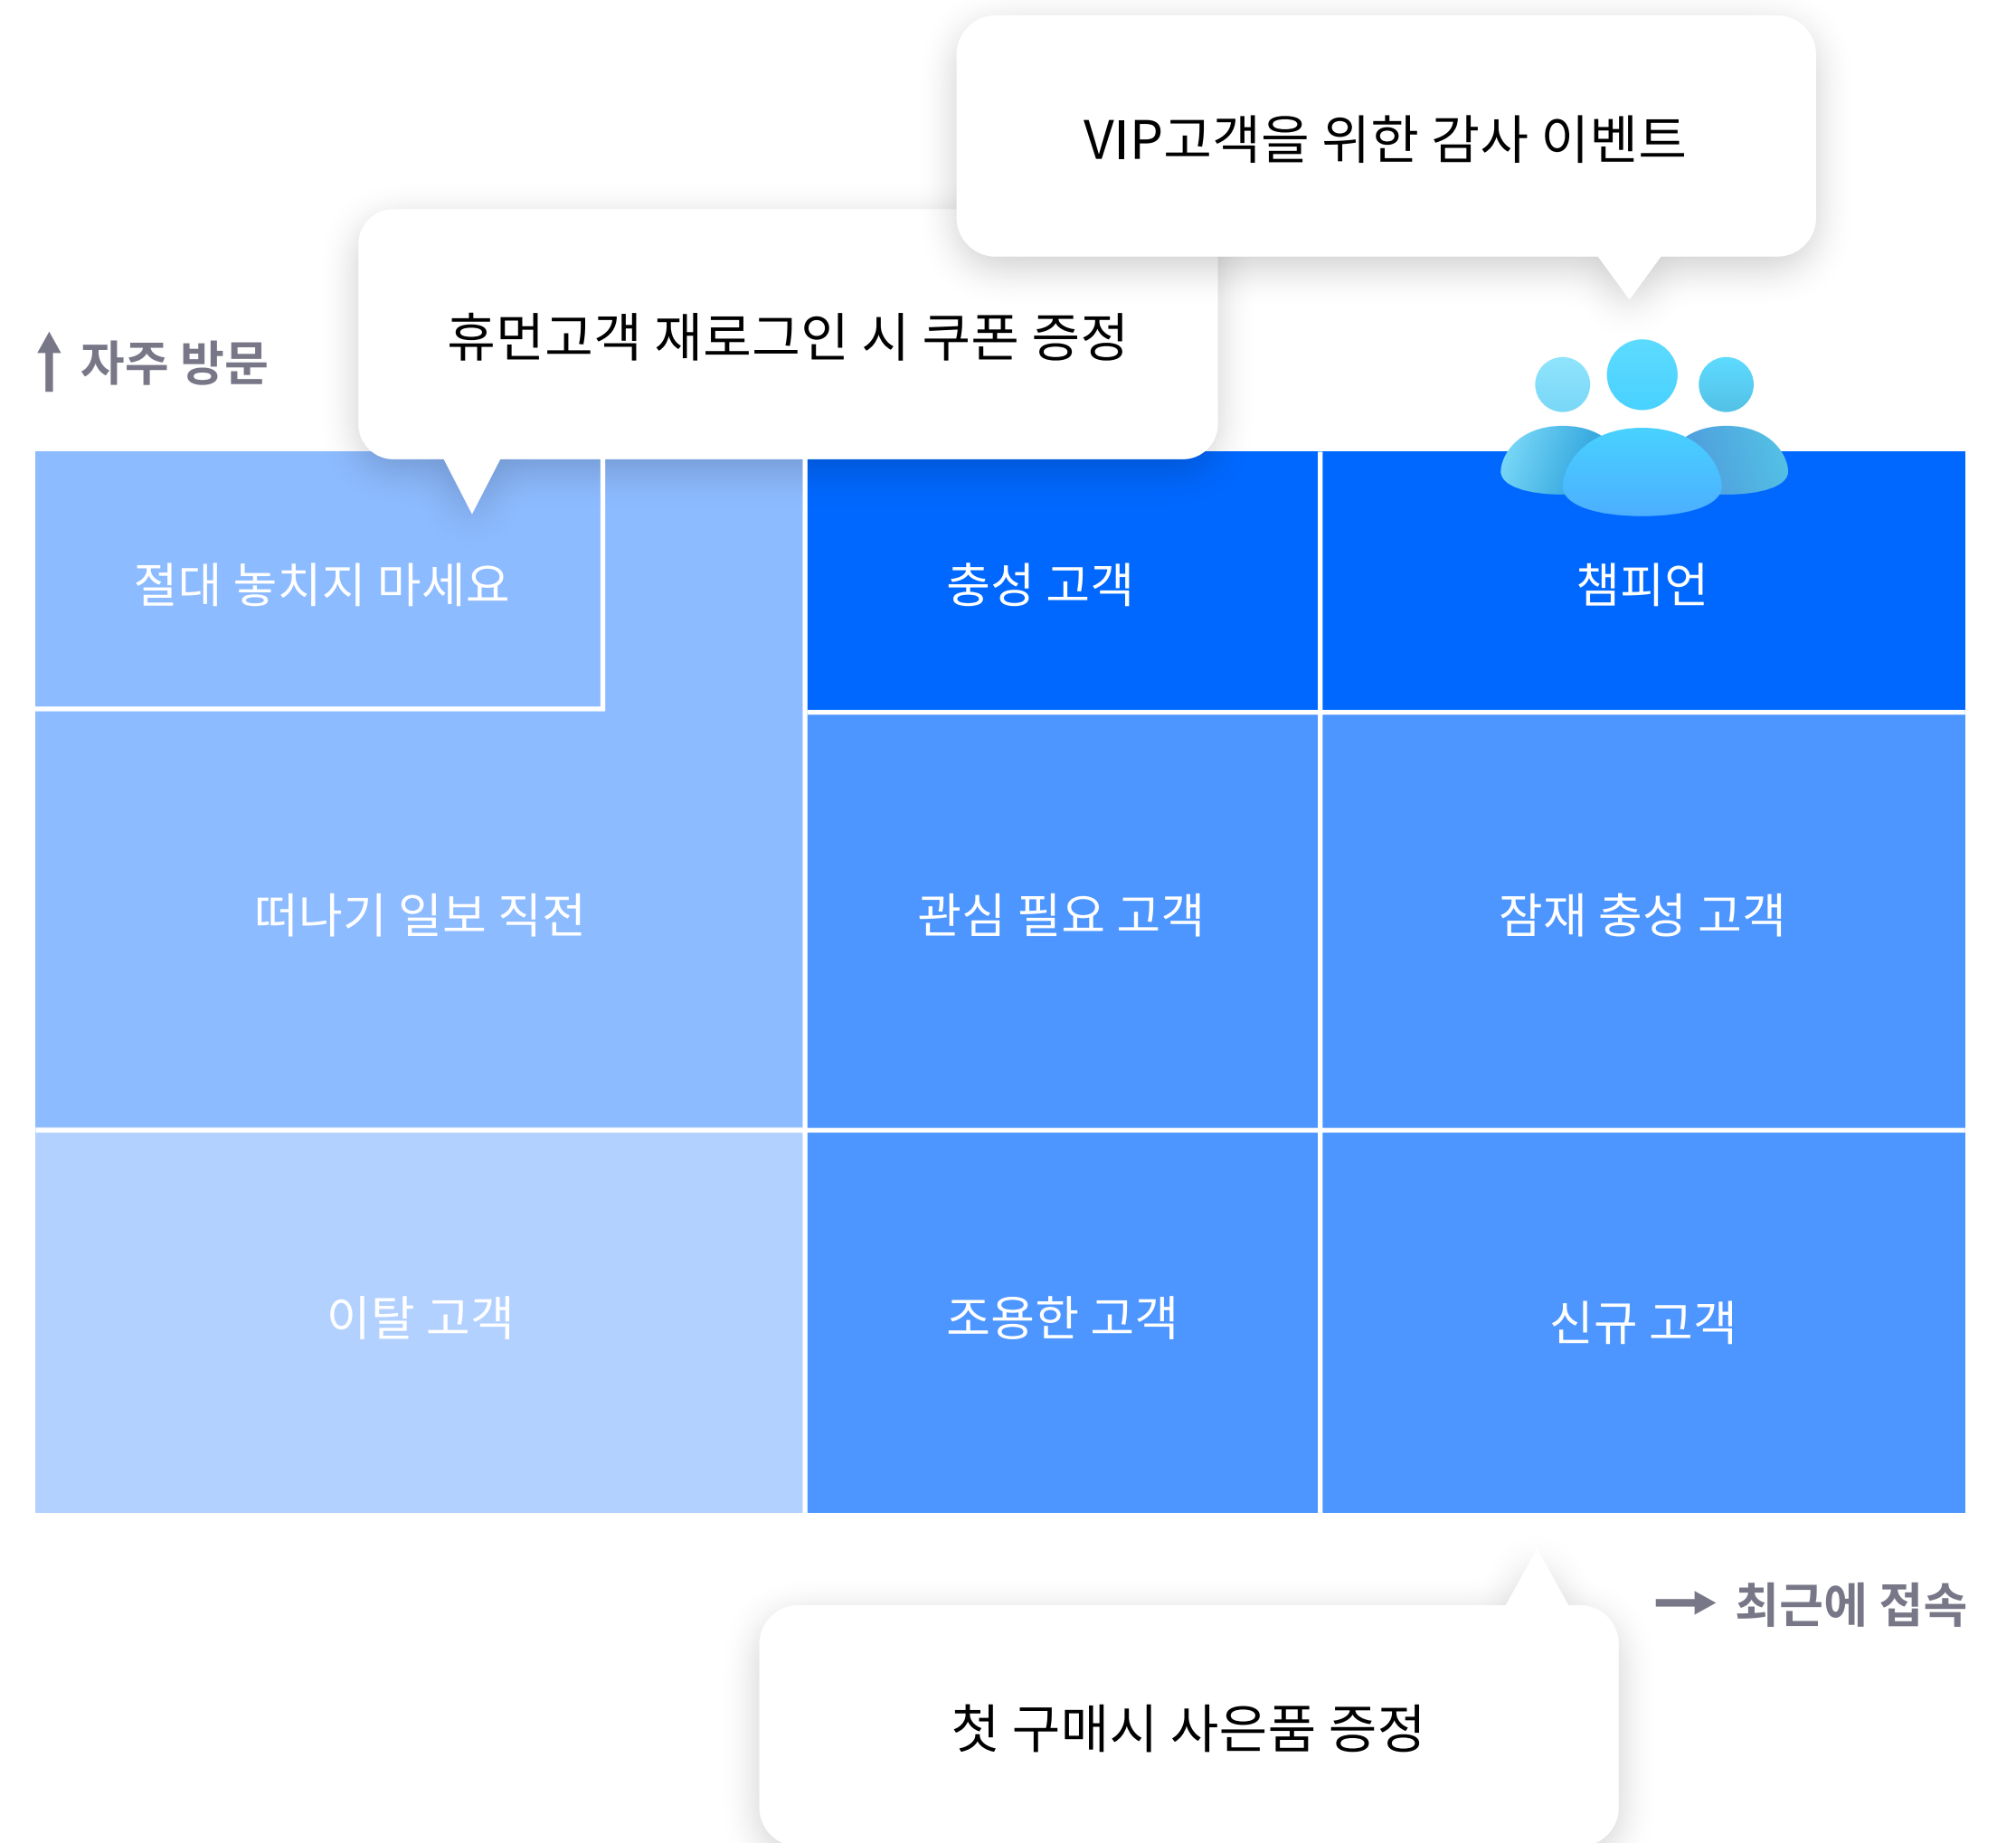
VIP고객을 위한 감사 이벤트

자주 방문

휴먼고객 재로그인 시 쿠폰 증정

절대 놓치지 마세요

충성 고객

챔피언

떠나기 일보 직전

관심 필요 고객

잠재 충성 고객

이탈 고객

조용한 고객

신규 고객

최근에 접속

첫 구매시 사은품 증정